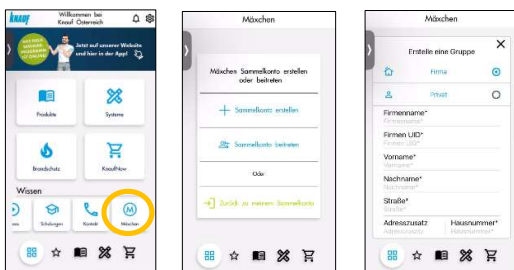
knauf Willkommen bei Knauf Österreich

Jetzt auf unserer Website und hier in der App!

Produkte

Systeme

Brandschutz

KnaufNow

Wissen

Schulungen

Kontakt

Mäxchen

Mäxchen

Mäxchen Sammelkonto erstellen oder beitreten

Sammelkonto erstellen

Sammelkonto beitreten

Oder

Zurück zu meinem Sammelkonto

Mäxchen

Erstelle eine Gruppe

Firma

Privat

Firmenname*
Firmenname*

Firmen UID*
Firmen UID*

Vorname*
Vorname*

Nachname*
Nachname*

Straße*
Straße*

Adresszusatz
Adresszusatz

Hausnummer*
Hausnummer*